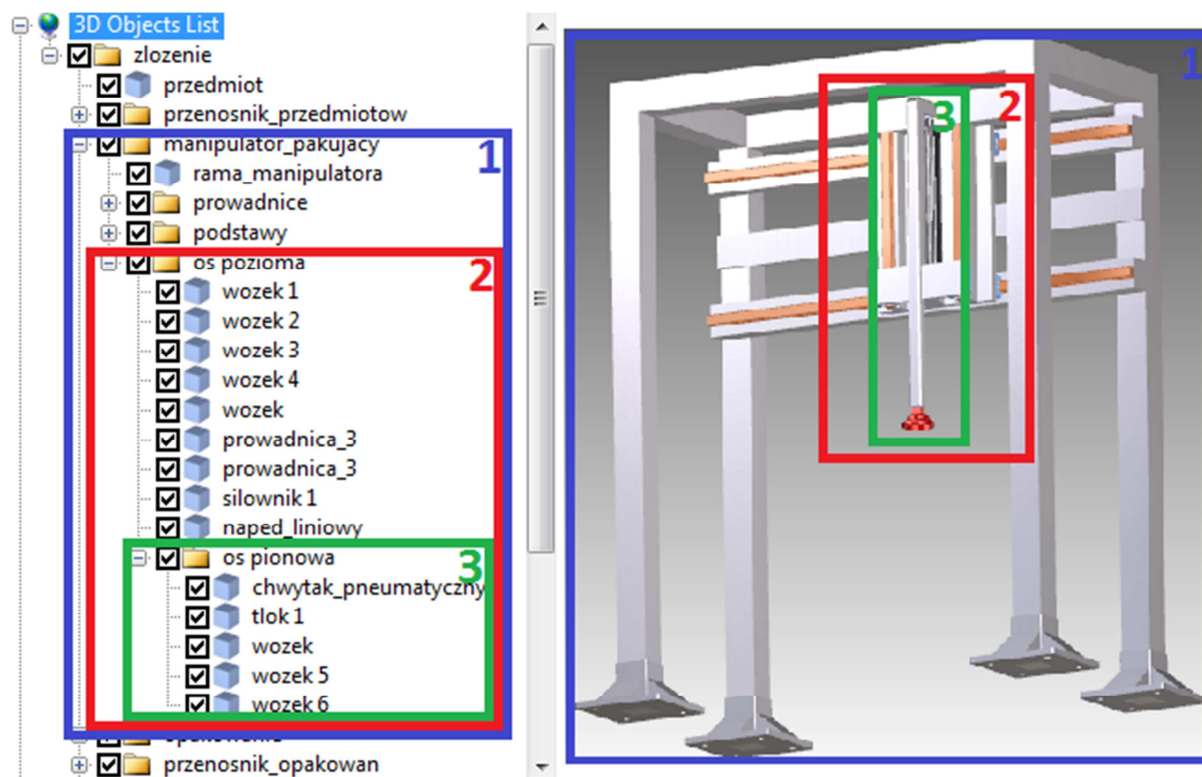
3D Objects List
zlozenie
przedmiot
przenosnik_przedmiotow
manipulator_pakujacy
1
rama_manipulatora
prowadnice
podstawy
os pozioma
2
wozek 1
wozek 2
wozek 3
wozek 4
wozek
prowadnica_3
prowadnica_3
silownik 1
naped_liniowy
os pionowa
3
chwytak_pneumatyczny
tlok 1
wozek
wozek 5
wozek 6
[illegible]
przenosnik_opakowan
1
2
3